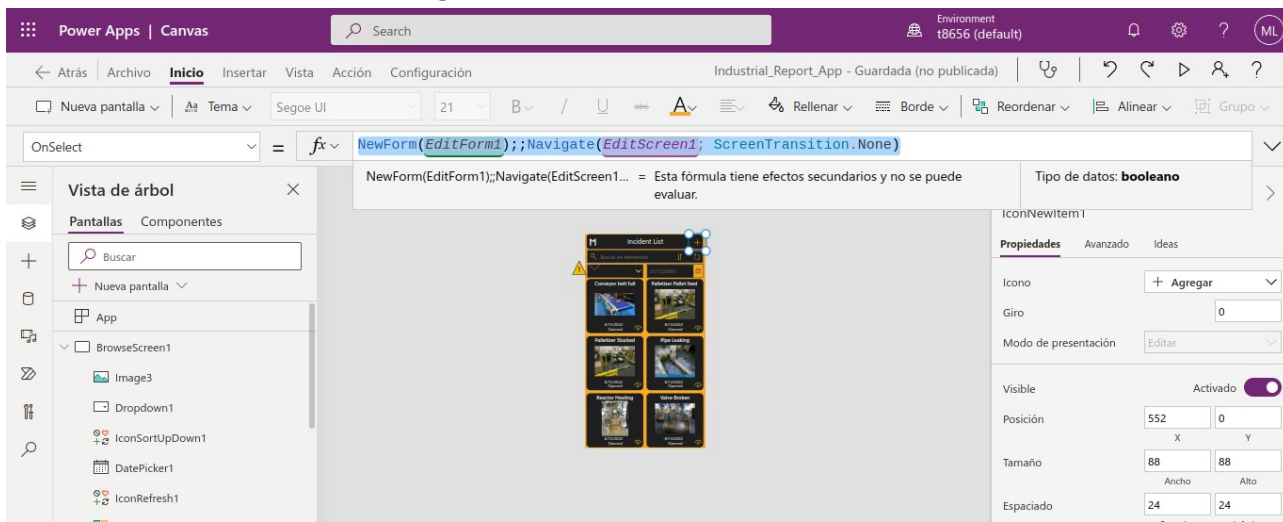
Power Apps | Canvas
Search
Environment
t8656 (default)
ML

← Atrás | Archivo Inicio Insertar Vista Acción Configuración
Industrial_Report_App - Guardada (no publicada)

Nueva pantalla | Tema | Segoe UI | 21 | B / U | A | Rellenar | Borde | Reordenar | Alinear | Grupo

OnSelect = fx NewForm(EditForm1);;Navigate(EditScreen1; ScreenTransition.None)

NewForm(EditForm1);;Navigate(EditScreen1... = Esta fórmula tiene efectos secundarios y no se puede evaluar.
Tipo de datos: booleano

Vista de árbol
Pantallas Componentes
Buscar
+ Nueva pantalla
App
BrowseScreen1
Image3
Dropdown1
IconSortUpDown1
DatePicker1
IconRefresh1

Incident List
Buscar en elementos
Conveyor belt full
Palletizer Pallet feed
Palletizer Stucked
Pipe Leaking
Reactor Heating
Valve Broken

IconNewItem1
Propiedades Avanzado Ideas
Icono + Agregar
Giro 0
Modo de presentación Editar
Visible Activado
Posición 552 0
X Y
Tamaño 88 88
Ancho Alto
Espaciado 24 24